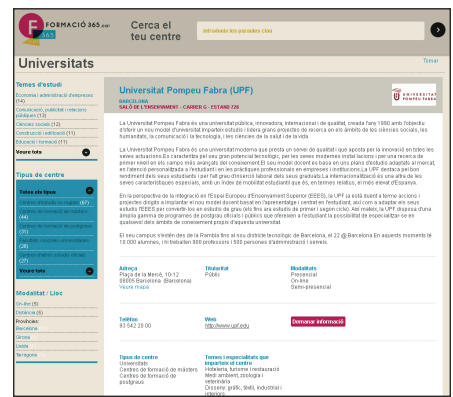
FORMACIÓ 365.cat
Cerca el teu centre
Introdueix les paraules clau

Universitats
Tornar

Temes d'estudi
Economia i administració d'empreses (14)
Comunicació, publicitat i relacions públiques (13)
Ciències socials (12)
Construcció i edificació (11)
Educació i formació (11)
Veure tots

Tipus de centre
Totes els tipus
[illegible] (67)
Centres de formació de màsters (44)
Centres de formació de postgraus (31)
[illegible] (23)
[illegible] (13)
Veure tots

Modalitat / Lloc
On-line (5)
Distància (5)
Província:
Barcelona
Girona
Lleida
Tarragona

Universitat Pompeu Fabra (UPF)
BARCELONA
SALÓ DE L'ENSENYAMENT - CARRER G - ESTAND 126

La Universitat Pompeu Fabra és una universitat pública, innovadora, internacional i de qualitat, creada l'any 1990 amb l'objectiu d'oferir un nou model d'universitat.Imparteix estudis i lidera grans projectes de recerca en els àmbits de les ciències socials, les humanitats, la comunicació i la tecnologia, i les ciències de la salut i de la vida.

La Universitat Pompeu Fabra és una universitat moderna que apostà per oferir un servei de qualitat i que aposta per la innovació en totes les seves actuacions.Es caracteritza pel seu gran potencial tecnològic, per les seves modernes instal·lacions i per una recerca de primer nivell en els camps més avançats del coneixement.El seu model docent es basa en uns plans d'estudis adaptats al mercat, en l'atenció personalitzada a l'estudiant i en les pràctiques professionals en empreses i institucions.La UPF destaca per bon rendiment dels seus estudiants i per l'alt grau d'inserció laboral dels seus graduats.La internacionalització és una altra de les seves característiques especials, amb un índex de mobilitat estudiantil que és, en termes relatius, el més elevat d'Espanya.

En la perspectiva de la integració en l'Espai Europeu d'Ensenyament Superior (EEES), la UPF ja està duent a terme accions i projectes dirigits a impulsar el nou model docent basat en l'aprenentatge i centrat en l'estudiant, així com a adaptar els seus estudis l'EEES per convertir-los en estudis de grau (els fins ara estudis de primer i segon cicle). Així mateix, la UPF disposa d'una àmplia gamma de programes de postgrau oficials i públics que ofereixen a l'estudiant la possibilitat de especialitzar-se en qualsevol dels àmbits de coneixement propi d'aquesta universitat.

El seu campus s'estén des de la Rambla fins al nou districte tecnològic de Barcelona, el 22 @.Barcelona En aquests moments té 10.000 alumnes, i hi treballen 808 professors i 508 persones d'administració i serveis.

Adreça
Plaça de la Mercè, 10-12
08005 Barcelona (Barcelona)
Veure mapa

Titularitat
Públic

Modalitats
Presencial
On-line
Semi-presencial

Telèfon
93 542 20 00

Web
http://www.upf.edu

Demanar informació

Tipus de centre
Universitats
Centres de formació de màsters
Centres de formació de postgraus

Temes i especialitats que imparteix el centre
Hoteleria, turisme i restauració
Medi ambient, zoologia i veterinària
Disseny, gràfic, Web, industrial i interiors